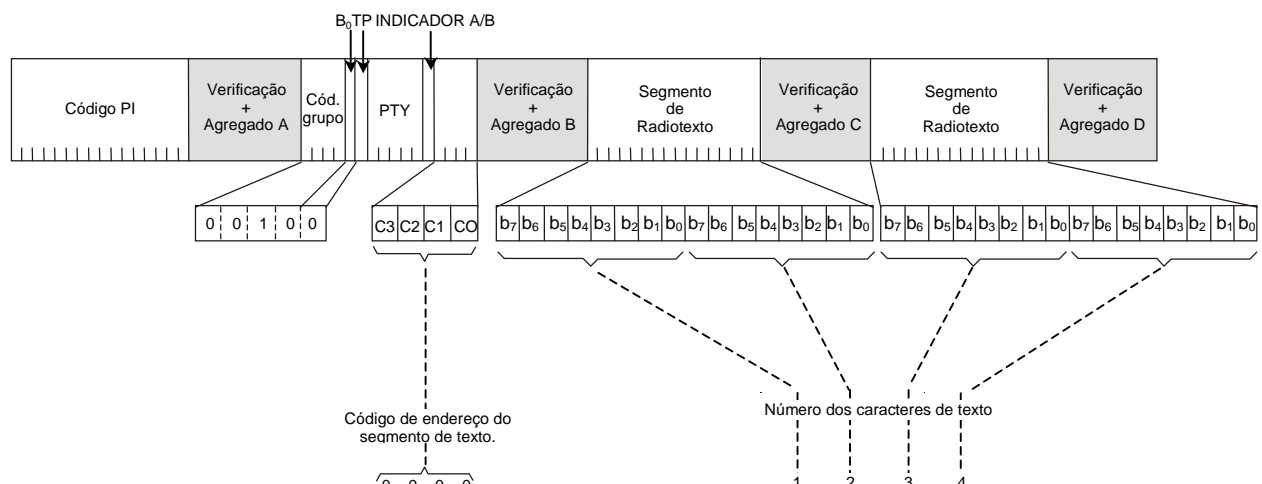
$B_0$ TP INDICADOR A/B

Código PI

Verificação + Agregado A

Cód. grupo

PTY

Verificação + Agregado B

Segmento de Radiotexto

Verificação + Agregado C

Segmento de Radiotexto

Verificação + Agregado D

0 0 1 0 0

C3 C2 C1 CO

$b_7$ $b_6$ $b_5$ $b_4$ $b_3$ $b_2$ $b_1$ $b_0$ $b_7$ $b_6$ $b_5$ $b_4$ $b_3$ $b_2$ $b_1$ $b_0$

$b_7$ $b_6$ $b_5$ $b_4$ $b_3$ $b_2$ $b_1$ $b_0$ $b_7$ $b_6$ $b_5$ $b_4$ $b_3$ $b_2$ $b_1$ $b_0$

Número dos caracteres de texto

Código de endereço do segmento de texto.

0 0 0 0

1 2 3 4